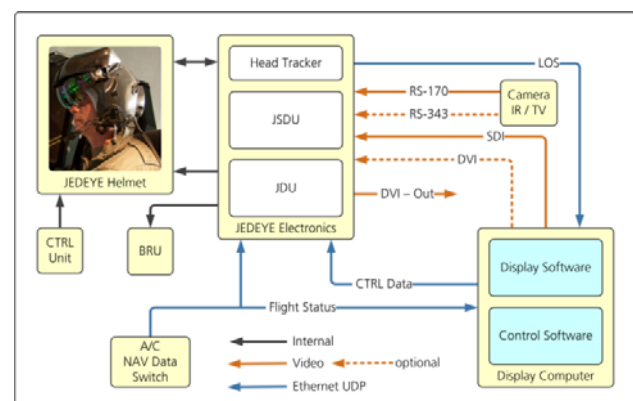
JEDEYE Helmet

Head Tracker

JSDU

JDU

JEDEYE Electronics

LOS

RS-170

RS-343

Camera IR / TV

SDI

DVI

DVI – Out

CTRL Unit

BRU

CTRL Data

Display Software

Flight Status

Control Software

A/C NAV Data Switch

Internal

Video

optional

Ethernet UDP

Display Computer